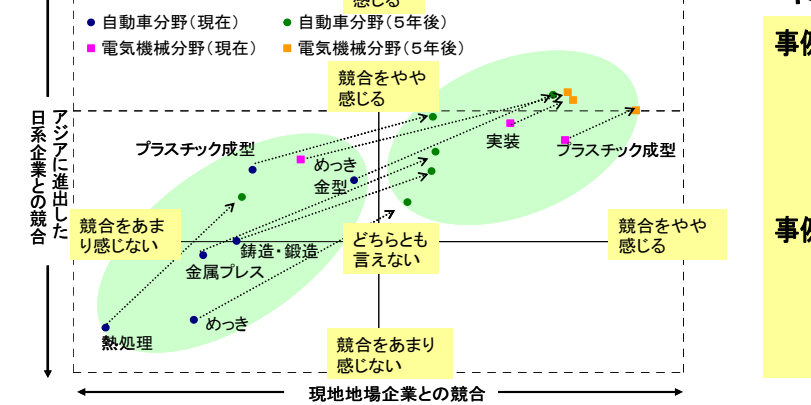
感じる

● 自動車分野(現在) ● 自動車分野(5年後)
■ 電気機械分野(現在) ■ 電気機械分野(5年後)

競合をやや感じる

アジアに進出した日系企業との競合

プラスチック成型

めっき

金型

実装

プラスチック成型

競合をあまり感じない

どちらとも言えない

競合をやや感じる

鋳造・鍛造

金属プレス

めっき

熱処理

競合をあまり感じない

現地地場企業との競合

事例

事例